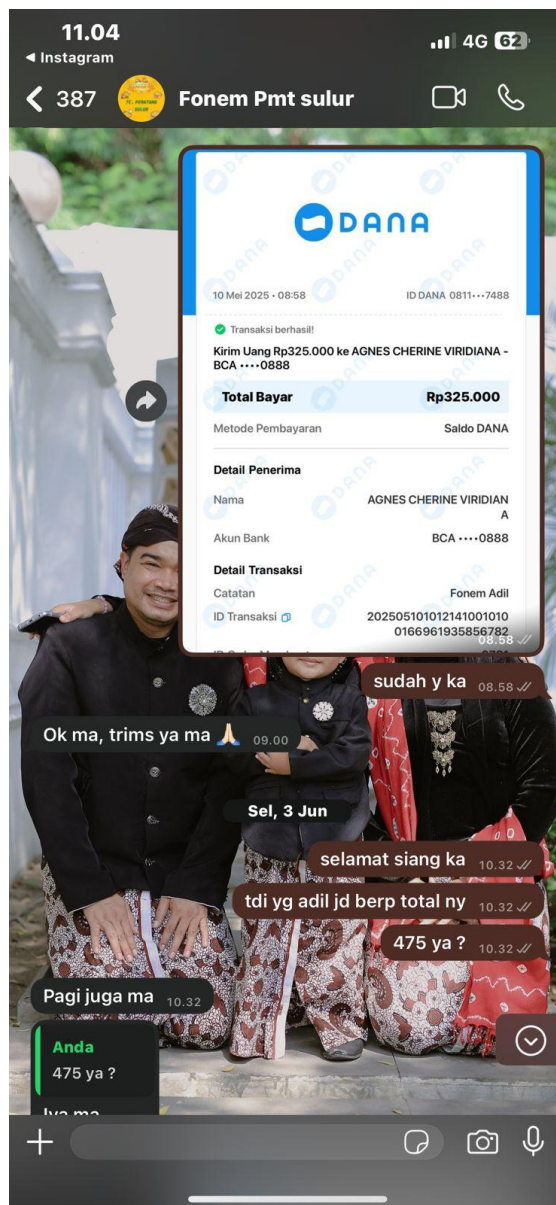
11.04
◂ Instagram
4G 62
387
TK. PERMATA SULUR
Fonem Pmt sulur

DANA
10 Mei 2025 • 08:58
ID DANA 0811•••7488
Transaksi berhasil!
Kirim Uang Rp325.000 ke AGNES CHERINE VIRIDIANA - BCA ••••0888
Total Bayar Rp325.000
Metode Pembayaran Saldo DANA
Detail Penerima
Nama AGNES CHERINE VIRIDIANA
Akun Bank BCA ••••0888
Detail Transaksi
Catatan Fonem Adil
ID Transaksi 20250510101214100101 00166961935856782
08.58

sudah y ka 08.58
Ok ma, trims ya ma 🙏 09.00
Sel, 3 Jun
selamat siang ka 10.32
tdi yg adil jd berp total ny 10.32
475 ya ? 10.32
Pagi juga ma 10.32
Anda
475 ya ?
Iya ma